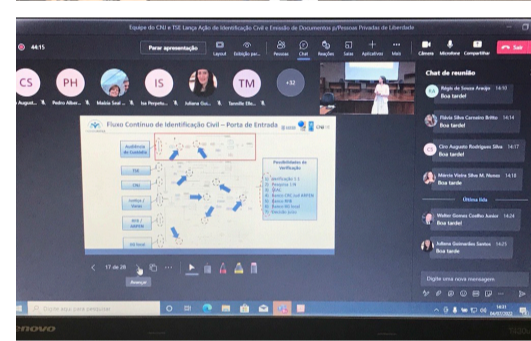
Equipe do CNJ e TSE Lança Ação de Identificação Civil e Emissão de Documentos p/Pessoas Privadas de Liberdade

44:15

Parar apresentação

Layout

Exibição par...

Pessoas

Chat

Reações

Salas

Aplicativos

Mais

Câmera

Microfone

Compartilhar

Sair

CS

PH

IS

TM

+32

Ana August...

Pedro Alber...

Maisia Seal ...

Isa Pereyra...

Juliana Gui...

Tamille Elle...

Chat de reunião

Régis de Souza Araújo 14:10
Boa tarde!

Flávia Silva Carvalho Britto 14:14
Boa tarde!

Ciro Augusto Rodrigues Silva 14:17
Boa tarde!

Márcia Vieira Silva M. Nunes 14:18
Boa tarde

Última lida

Walter Gomes Coelho Junior 14:24
Boa tarde!

Juliana Guimarães Santos 14:25
Boa tarde

Digite uma nova mensagem

Fluxo Contínuo de Identificação Civil – Porta de Entrada

Audiência de Custódia

TSE

CNJ

Possibilidades de Verificação

17 de 26

Avançar

Digite aqui para pesquisar

lenovo